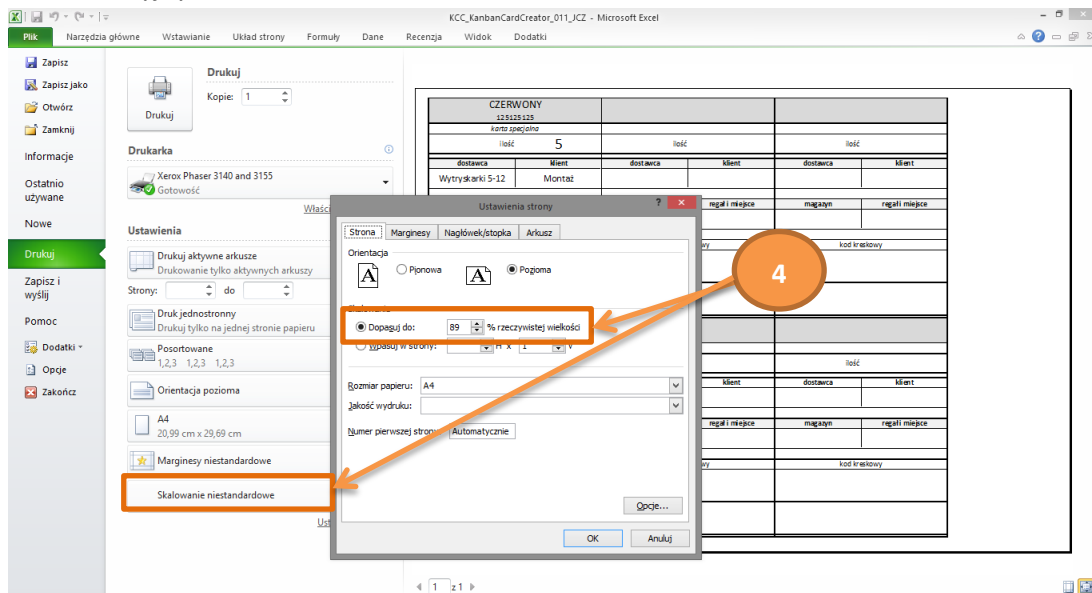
KCC_KanbanCardCreator_011_JCZ - Microsoft Excel

Plik Narzędzia główne Wstawianie Układ strony Formuły Dane Recenzja Widok Dodatki

Zapisz
Zapisz jako
Otwórz
Zamknij
Informacje
Ostatnio używane
Nowe
Drukuj
Zapisz i wyślij
Pomoc
Dodatki
Opcje
Zakończ

Drukuj
Kopie: 1
Drukuj

Drukarka
Xerox Phaser 3140 and 3155
Gotowość
Właśc

Ustawienia
Drukuj aktywne arkusze
Drukowanie tylko aktywnych arkuszy
Strony: do
Druk jednostronny
Drukuj tylko na jednej stronie papieru
Posortowane
1,2,3 1,2,3 1,2,3
Orientacja pozioma
A4
20,99 cm x 29,69 cm
Marginesy niestandardowe
Skalowanie niestandardowe
Ust

Ustawienia strony
Strona Marginesy Nagłówek/stopka Arkusz
Orientacja
Pionowa Pozioma
Skalowanie
Dopasuj do: 89 % rzeczywistej wielkości
Wpasuj w strony: 1 W x 1 V
Rozmiar papieru: A4
Jakość wydruku:
Numer pierwszej strony: Automatycznie
Opcje...
OK Anuluj

4

| CZERWONY 125125125 karta specjalna | | |
|---|---|---|
| ilość 5 | ilość | ilość |
| dostawca | klient | dostawca | klient | dostawca | klient |
| Wytryskarki 5-12 | Montaż | | | | |
| | regał i miejsce | magazyn | regał i miejsce |
| kowy | kod kreskowy |

| | ilość |
|---|---|
| klient | dostawca | klient |
| regał i miejsce | magazyn | regał i miejsce |
| kowy | kod kreskowy |

1 z 1